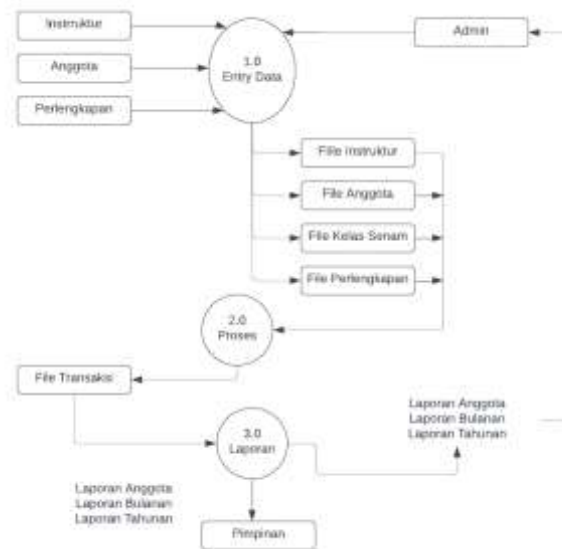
Instruktur

Anggota

Perlengkapan

1.0
Entry Data

Admin

File Instruktur

File Anggota

File Kelas Senam

File Perlengkapan

2.0
Proses

File Transaksi

3.0
Laporan

Laporan Anggota
Laporan Bulanan
Laporan Tahunan

Laporan Anggota
Laporan Bulanan
Laporan Tahunan

Pimpinan